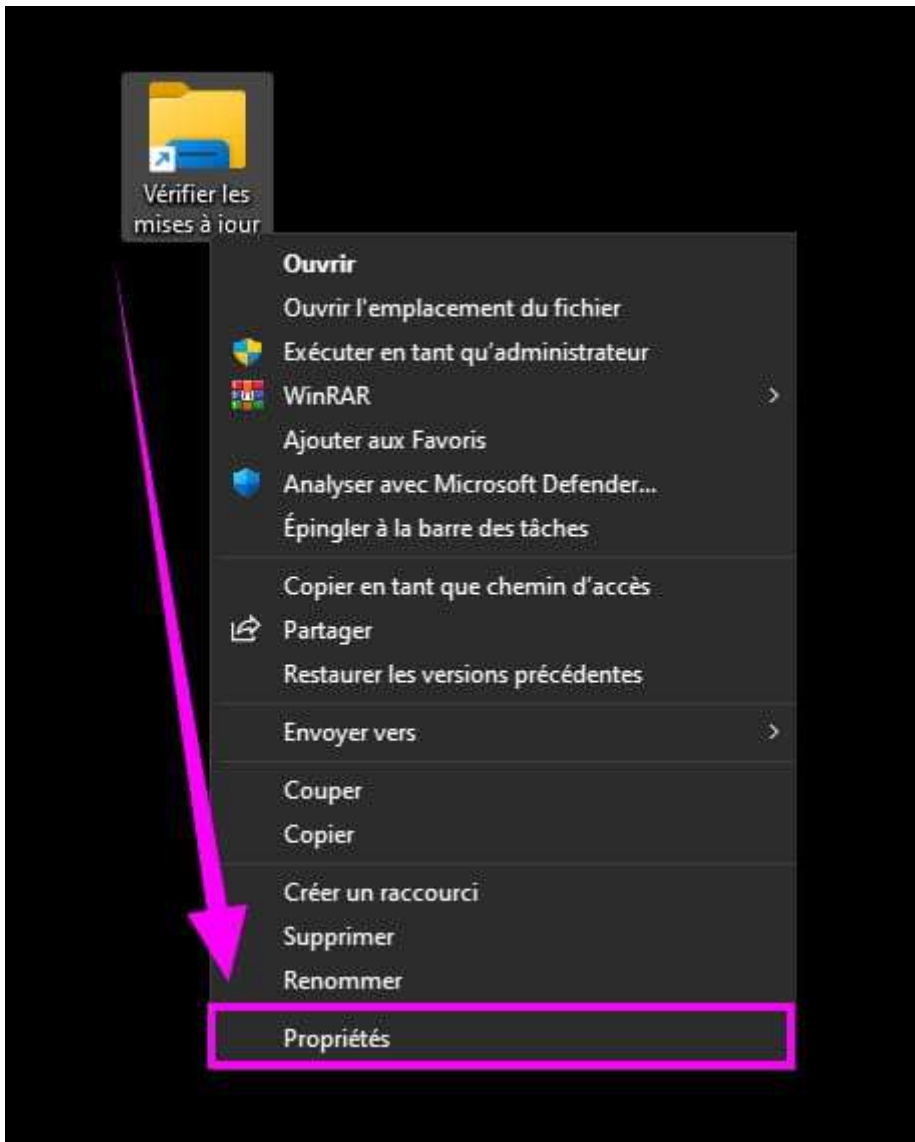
Vérifier les mises à jour

Ouvrir
Ouvrir l'emplacement du fichier
Exécuter en tant qu'administrateur
WinRAR
Ajouter aux Favoris
Analyser avec Microsoft Defender...
Épingler à la barre des tâches

Copier en tant que chemin d'accès
Partager
Restaurer les versions précédentes

Envoyer vers

Couper
Copier

Créer un raccourci
Supprimer
Renommer

Propriétés